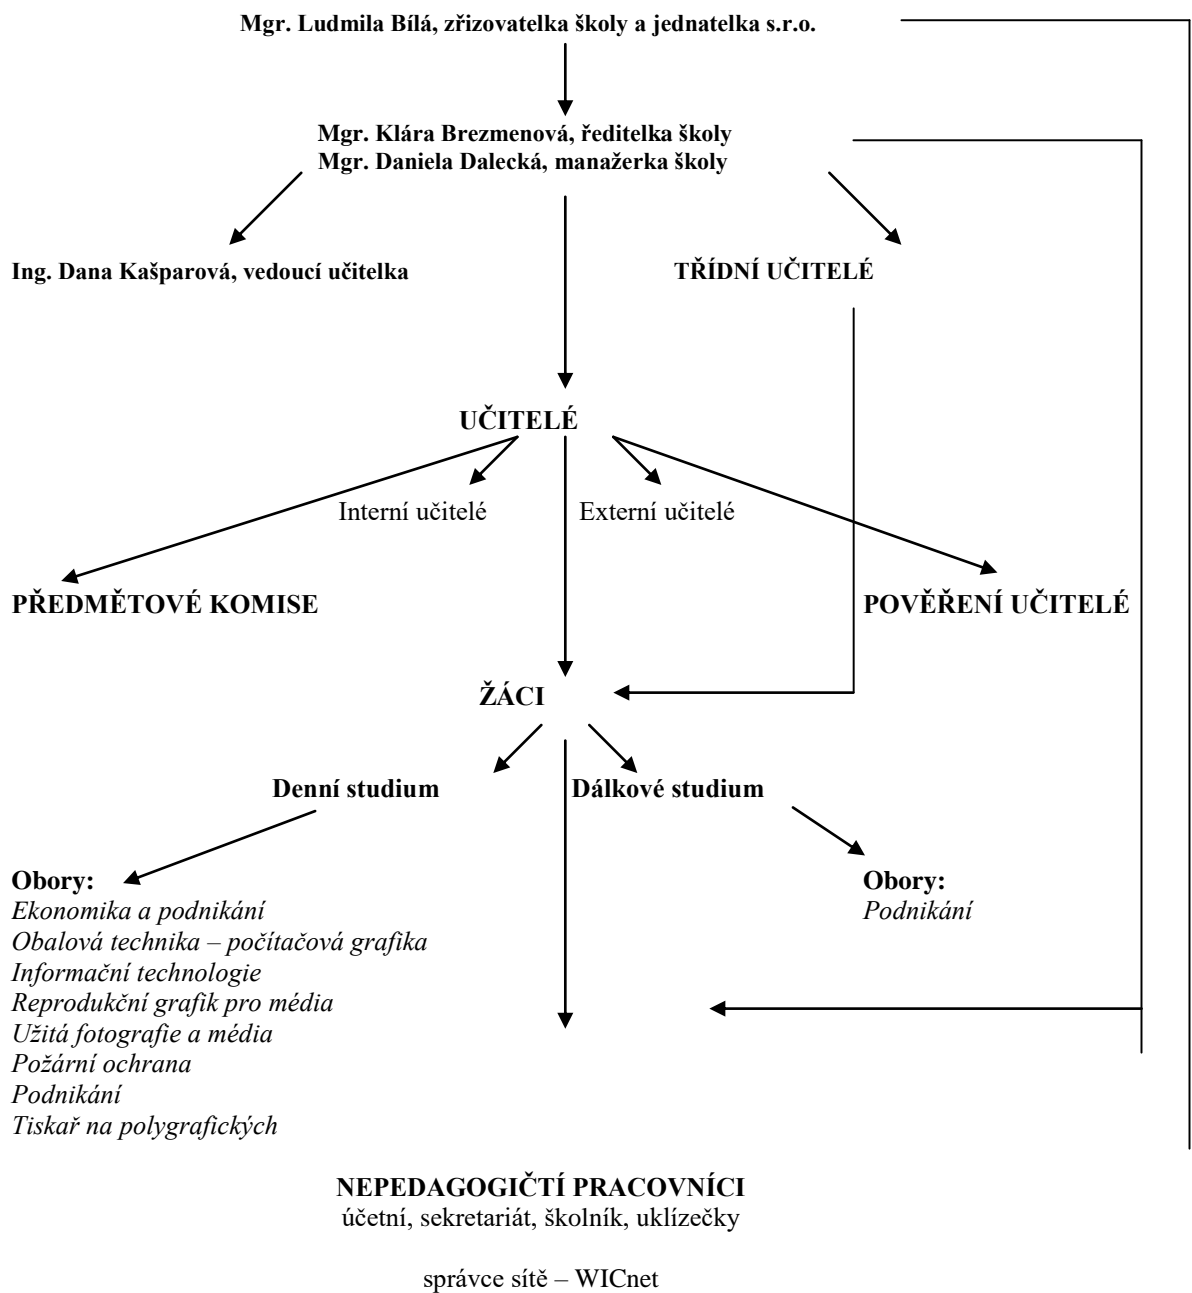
Mgr. Ludmila Bílá, zřizovatelka školy a jednatelka s.r.o.

Mgr. Klára Brezmenová, ředitelka školy
Mgr. Daniela Dalecká, manažerka školy

Ing. Dana Kašparová, vedoucí učitelka

TŘÍDNÍ UČITELÉ

UČITELÉ

Interní učitelé

Externí učitelé

PŘEDMĚTOVÉ KOMISE

POVĚŘENÍ UČITELÉ

ŽÁCI

Denní studium

Dálkové studium

Obory:
*Ekonomika a podnikání*
*Obalová technika – počítačová grafika*
*Informační technologie*
*Reprodukční grafik pro média*
*Užitá fotografie a média*
*Požární ochrana*
*Podnikání*
*Tiskař na polygrafických*

Obory:
*Podnikání*

NEPEDAGOGIČTÍ PRACOVNÍCI
účetní, sekretariát, školník, uklízečky

správce sítě – WICnet